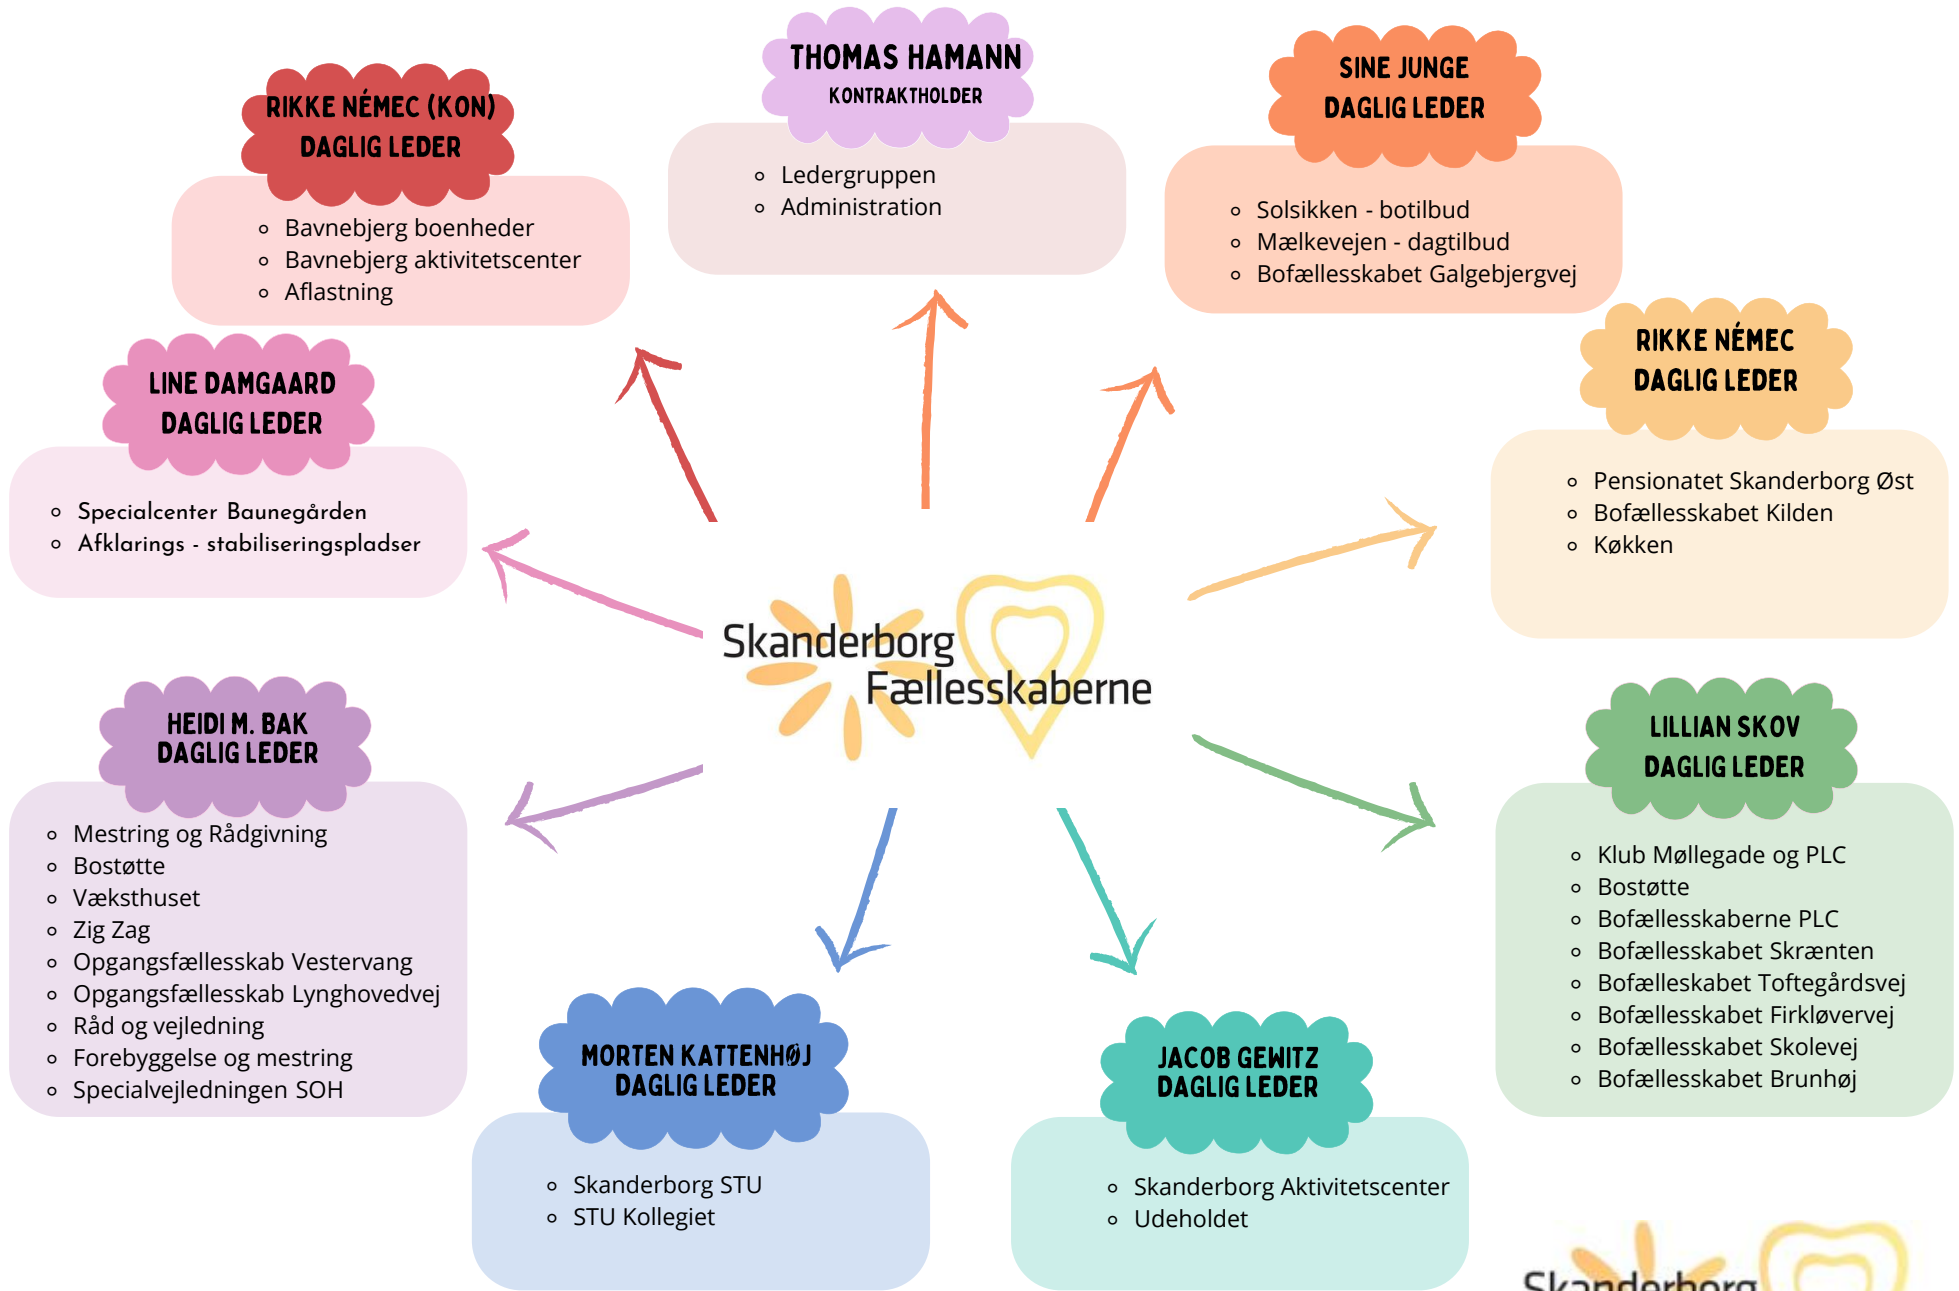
THOMAS HAMANN
KONTRAKTHOLDER

- Ledergruppen
- Administration

RIKKE NÉMEC (KON)
DAGLIG LEDER

- Bavnebjerg boenheder
- Bavnebjerg aktivitetscenter
- Aflastning

SINE JUNGE
DAGLIG LEDER

- Solsikken - botilbud
- Mælkevejen - dagtilbud
- Bofællesskabet Galgebjergvej

LINE DAMGAARD
DAGLIG LEDER

- Specialcenter Baunegården
- Afklarings - stabiliseringspladser

RIKKE NÉMEC
DAGLIG LEDER

- Pensionatet Skanderborg Øst
- Bofællesskabet Kilden
- Køkken

Skanderborg Fællesskaberne

HEIDI M. BAK
DAGLIG LEDER

- Mestring og Rådgivning
- Bostøtte
- Væksthuset
- Zig Zag
- Opgangsfællesskab Vestervang
- Opgangsfællesskab Lynghovedvej
- Råd og vejledning
- Forebyggelse og mestring
- Specialvejledningen SOH

LILLIAN SKOV
DAGLIG LEDER

- Klub Møllegade og PLC
- Bostøtte
- Bofællesskaberne PLC
- Bofællesskabet Skrænten
- Bofælleskabet Toftegårdsvej
- Bofællesskabet Firkløvervej
- Bofællesskabet Skolevej
- Bofællesskabet Brunhøj

MORTEN KATTENHØJ
DAGLIG LEDER

- Skanderborg STU
- STU Kollegiet

JACOB GEWITZ
DAGLIG LEDER

- Skanderborg Aktivitetscenter
- Udeholdet

Skanderborg